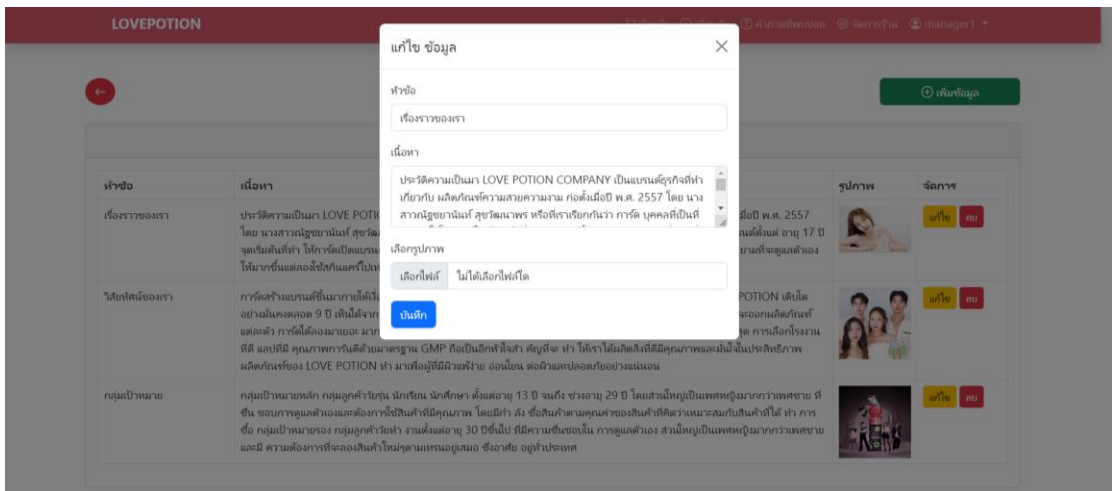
LOVEPOTION

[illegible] ⓘ คำถามที่พบบ่อย ⚙ จัดการร้าน manager1 ▾

⊕ เพิ่มข้อมูล

แก้ไข ข้อมูล

หัวข้อ

เรื่องราวของเรา

เนื้อหา

ประวัติความเป็นมา LOVE POTION COMPANY เป็นแบรนด์ธุรกิจที่ทำเกี่ยวกับ ผลิตภัณฑ์ความสวยความงาม ก่อตั้งเมื่อปี พ.ศ. 2557 โดย นางสาวณัฐชยานันท์ สุขวัฒนาพร หรือที่เราเรียกกันว่า การ์ด บุคคลที่เป็นที่ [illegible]

เลือกรูปภาพ

เลือกไฟล์ ไม่ได้เลือกไฟล์ใด

บันทึก

| หัวข้อ | เนื้อหา | รูปภาพ | จัดการ |
|---|---|---|---|
| เรื่องราวของเรา | ประวัติความเป็นมา LOVE POTI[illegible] มื่อปี พ.ศ. 2557 โดย นางสาวณัฐชยานันท์ สุขวัฒ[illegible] นต์ตั้งแต่ อายุ 17 ปี จุดเริ่มต้นที่ทำ ให้การ์ดเปิดแบรน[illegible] ยามที่จะดูแลตัวเอง ให้มากขึ้นแต่ละอย่างสกินแคร์ไปท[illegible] | | แก้ไข ลบ |
| วิสัยทัศน์ของเรา | การ์ดสร้างแบรนด์ขึ้นมาภายใต้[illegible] POTION เติบโต อย่างมั่นคงตลอด 9 ปี เห็นได้จาก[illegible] จออกผลิตภัณฑ์ แต่ละตัว การ์ดได้ลองมาเอง มาก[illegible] ด การเลือกโรงงาน ที่ดี แลปที่มี คุณภาพการันตีด้วยมาตรฐาน GMP ถือเป็นอีกหัวใจสำ คัญที่จะ ทำ ให้เราได้ผลิตสิ่งที่ดีมีคุณภาพและมั่นใจในประสิทธิภาพ ผลิตภัณฑ์ของ LOVE POTION ทำ มาเพื่อผู้ที่มีผิวแพ้ง่าย อ่อนโยน ต่อผิวและปลอดภัยอย่างแน่นอน | | แก้ไข ลบ |
| กลุ่มเป้าหมาย | กลุ่มเป้าหมายหลัก กลุ่มลูกค้าวัยรุ่น นักเรียน นักศึกษา ตั้งแต่อายุ 13 ปี จนถึง ช่วงอายุ 29 ปี โดยส่วนใหญ่เป็นเพศหญิงมากกว่าเพศชาย ที่ชื่น ชอบการดูแลตัวเองและต้องการใช้สินค้าที่มีคุณภาพ โดยมีกำ ลัง ซื้อสินค้าตามคุณค่าของสินค้าที่ดีและเหมาะสมกับสินค้าที่ได้ ทำ การ ซื้อ กลุ่มเป้าหมายรอง กลุ่มลูกค้าวัยทำ งานตั้งแต่อายุ 30 ปีขึ้นไป มีมีความชื่นชอบใน การดูแลตัวเอง ส่วนใหญ่เป็นเพศหญิงมากกว่าเพศชาย และมี ความต้องการที่จะลองสินค้าใหม่ๆตามเทรนด์อยู่เสมอ ซึ่งอาศัย อยู่ทั่วประเทศ | | แก้ไข ลบ |